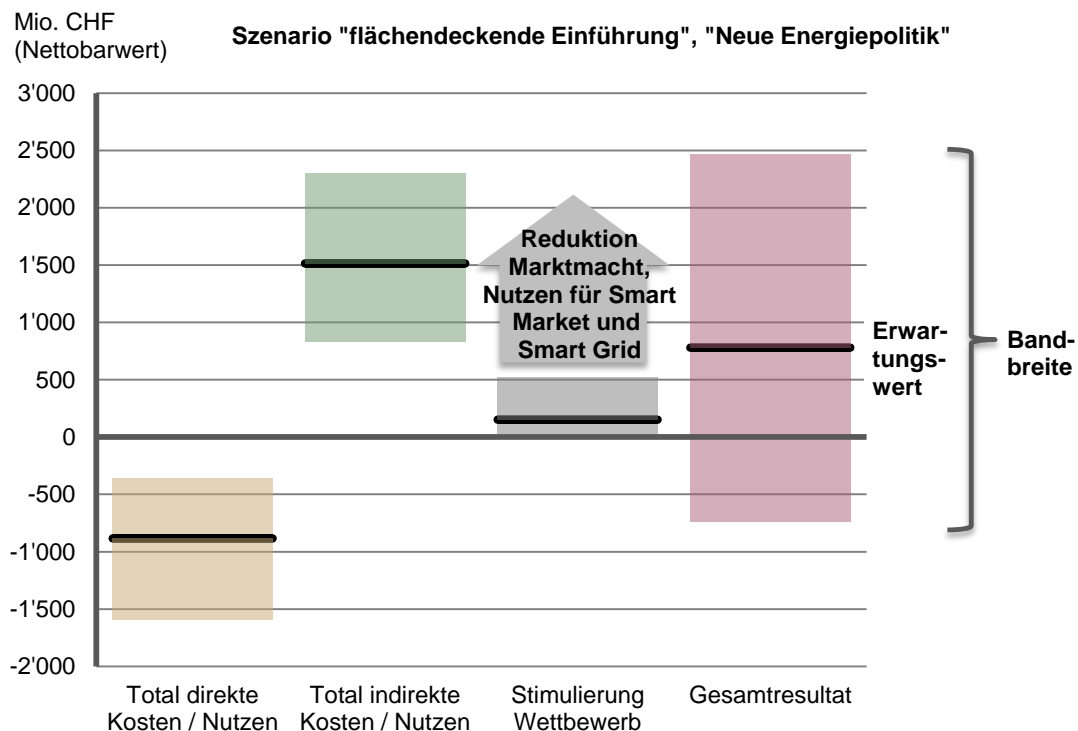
Mio. CHF
(Nettobarwert)

Szenario "flächendeckende Einführung", "Neue Energiepolitik"

3'000
2'500
2'000
1'500
1'000
500
0
-500
-1'000
-1'500
-2'000

Reduktion Marktmacht, Nutzen für Smart Market und Smart Grid

Erwartungswert

Bandbreite

Total direkte Kosten / Nutzen

Total indirekte Kosten / Nutzen

Stimulierung Wettbewerb

Gesamtresultat